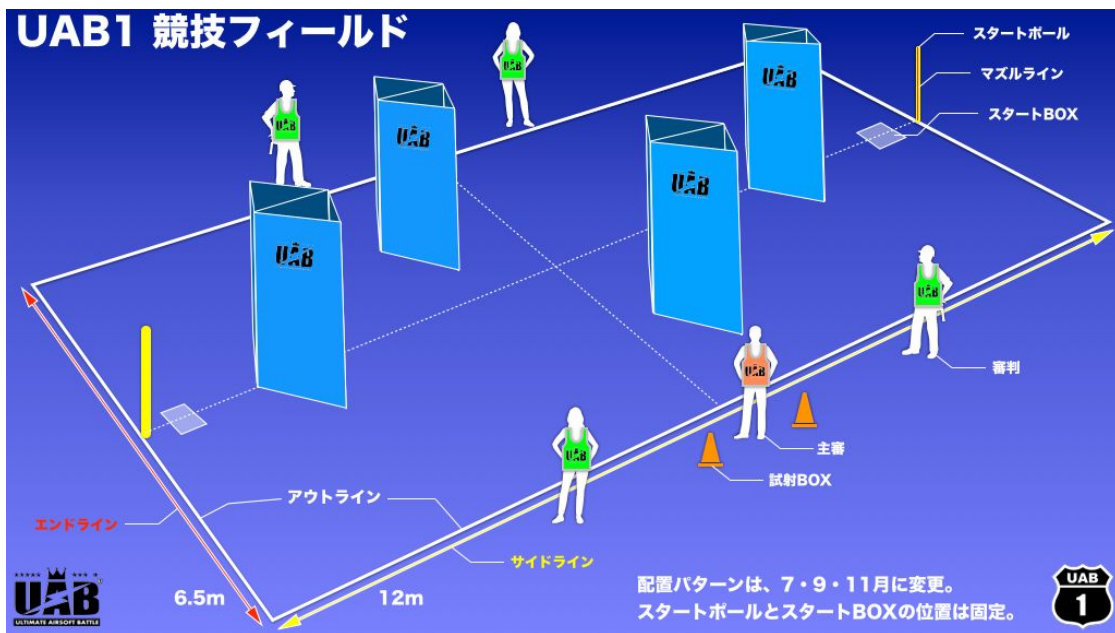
UAB1 競技フィールド

スタートポール

マズルライン

スタートBOX

UAB

UAB

UAB

UAB

UAB

UAB

UAB

UAB

UAB

審判

主審

試射BOX

アウトライン

エンドライン

サイドライン

6.5m

12m

UAB
ULTIMATE AIRSOFT BATTLE

配置パターンは、7・9・11月に変更。
スタートポールとスタートBOXの位置は固定。

UAB
1